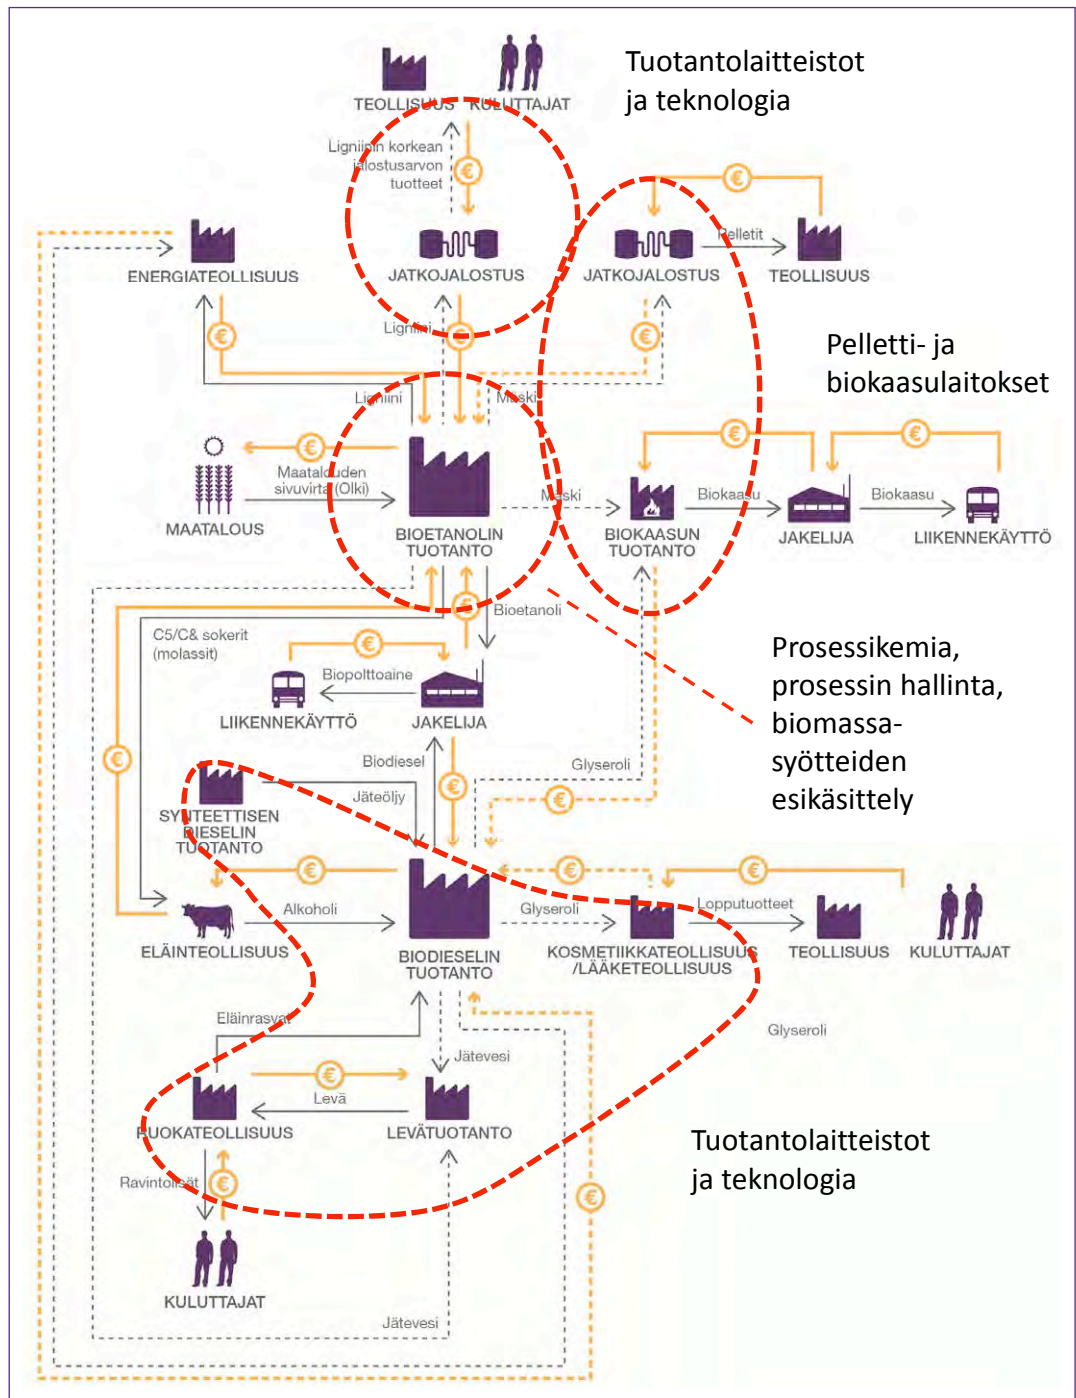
Tuotantolaitteistot ja teknologia

TEOLLISUUS KULUTTAJAT

Ligniinin korkean jalostusarvon tuotteet

ENERGIATEOLLISUUS

JATKOJALOSTUS

JATKOJALOSTUS

Pelletit

TEOLLISUUS

Ligniini

Pelletti- ja biokaasulaitokset

Ligniini

Mäski

MAATALOUS

Maatalouden sivuvirta (Olki)

BIOETANOLIN TUOTANTO

Mäski

BIOKAASUN TUOTANTO

Biokaasu

JAKELIJA

Biokaasu

LIIKENNEKÄYTTÖ

Bioetanoli

C5/C6 sokerit (molassit)

Biopolttoaine

LIIKENNEKÄYTTÖ

JAKELIJA

Prosessikemia, prosessin hallinta, biomassa-syötteiden esikäsittely

Biodiesel

Glyseroli

Jäteöljy

SYNTEETTISEN DIESELIN TUOTANTO

Alkoholi

ELÄINTEOLLISUUS

BIODIESELIN TUOTANTO

Glyseroli

KOSMETIIKKATEOLLISUUS /LÄÄKETEOLLISUUS

Lopputuotteet

TEOLLISUUS

KULUTTAJAT

Glyseroli

Eläinrasvat

Jätevesi

Levä

RUOKATEOLLISUUS

LEVÄTUOTANTO

Tuotantolaitteistot ja teknologia

Ravintoloisat

KULUTTAJAT

Jätevesi